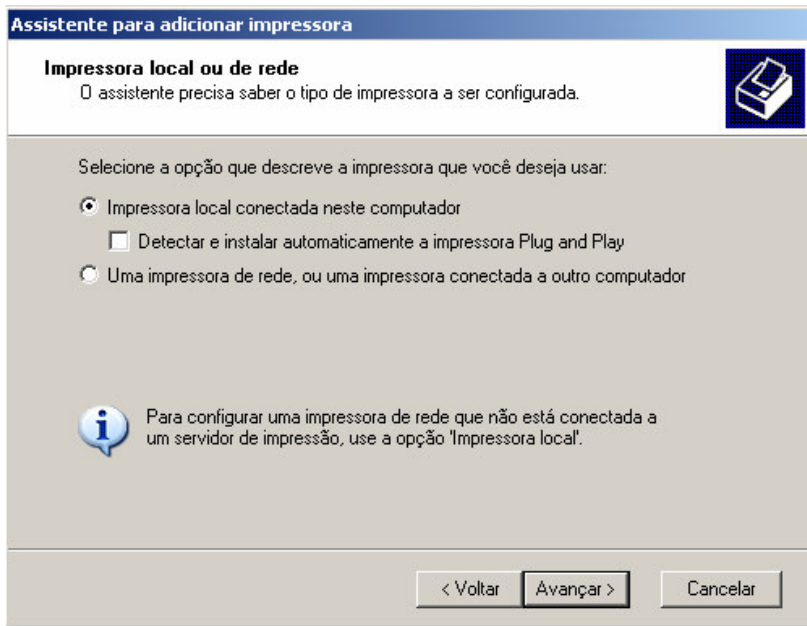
Assistente para adicionar impressora

Impressora local ou de rede
O assistente precisa saber o tipo de impressora a ser configurada.

Selecione a opção que descreve a impressora que você deseja usar:

Impressora local conectada neste computador

Detectar e instalar automaticamente a impressora Plug and Play

Uma impressora de rede, ou uma impressora conectada a outro computador

Para configurar uma impressora de rede que não está conectada a um servidor de impressão, use a opção 'Impressora local'.

< Voltar | Avançar > | Cancelar